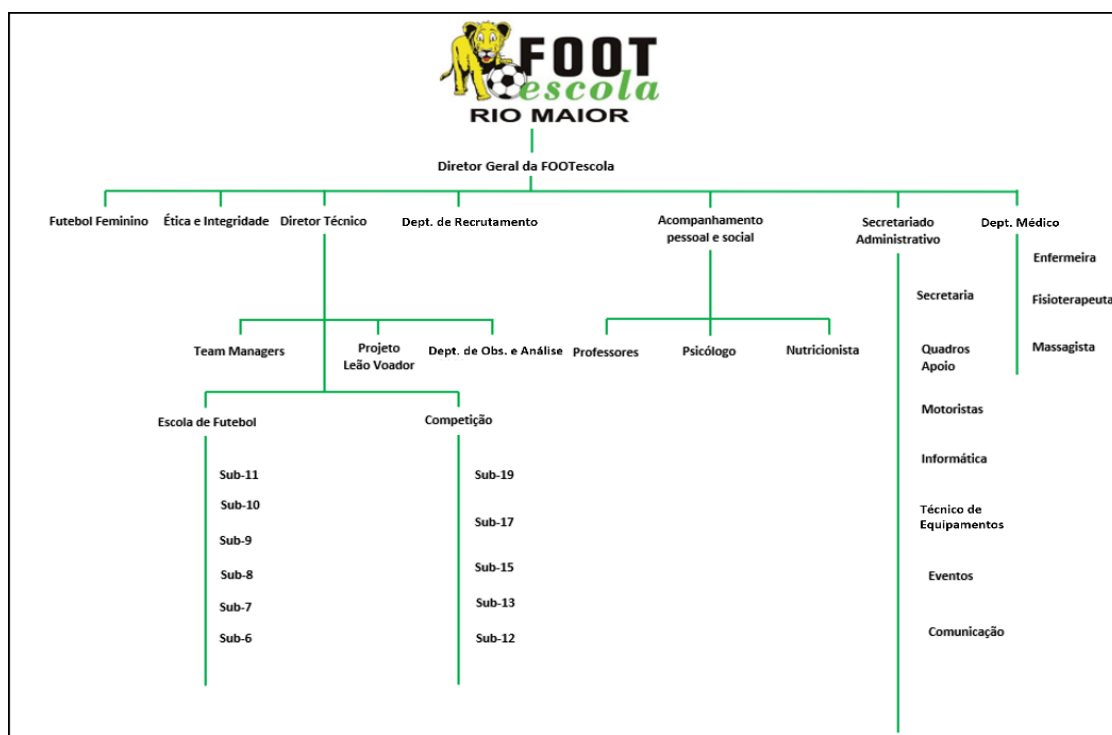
FOOT escola
RIO MAIOR

Diretor Geral da FOOTescola

Futebol Feminino
Ética e Integridade
Diretor Técnico
Dept. de Recrutamento
Acompanhamento pessoal e social
Secretariado Administrativo
Dept. Médico

Team Managers
Projeto Leão Voador
Dept. de Obs. e Análise

Escola de Futebol
Sub-11
Sub-10
Sub-9
Sub-8
Sub-7
Sub-6

Competição
Sub-19
Sub-17
Sub-15
Sub-13
Sub-12

Professores
Psicólogo
Nutricionista

Secretaria
Quadros Apoio
Motoristas
Informática
Técnico de Equipamentos
Eventos
Comunicação

Enfermeira
Fisioterapeuta
Massagista